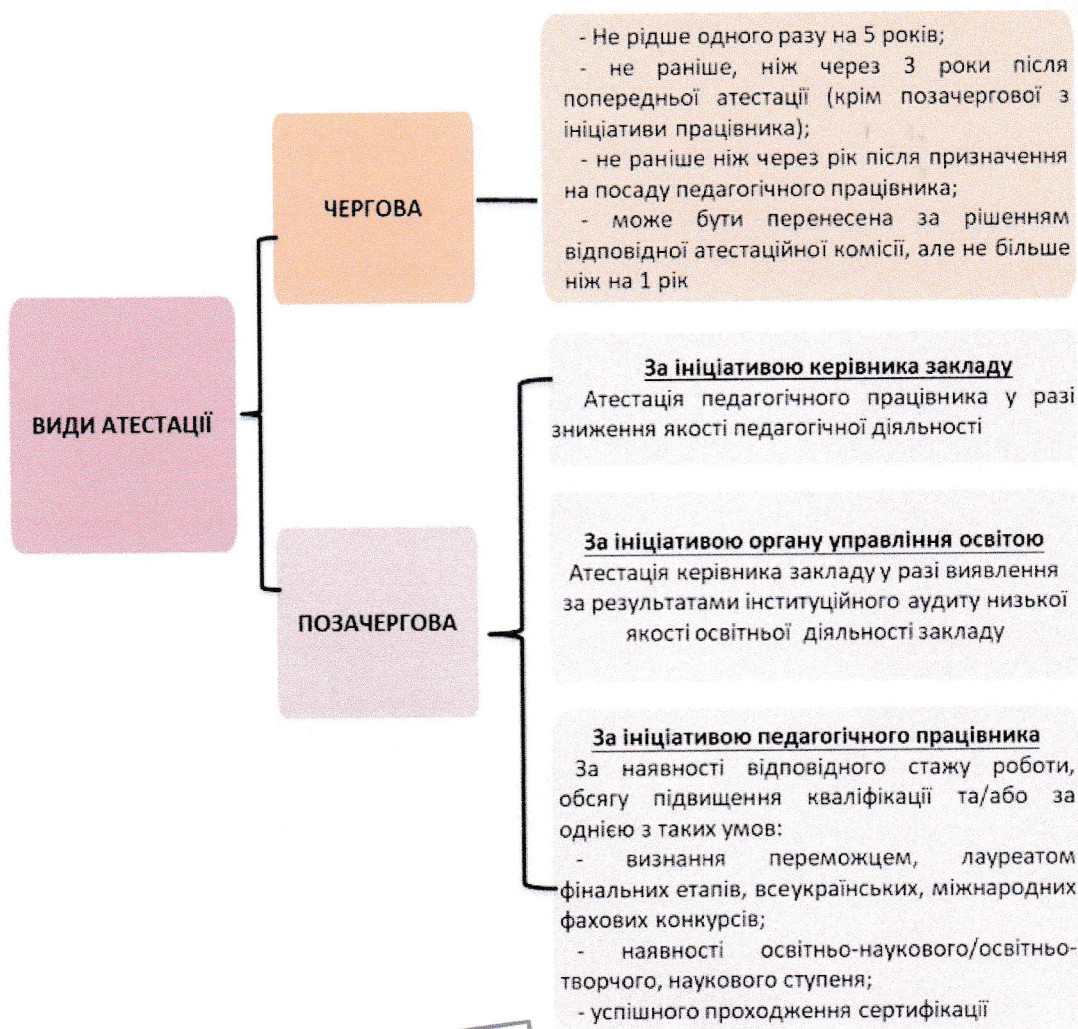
ВИДИ АТЕСТАЦІЇ

ЧЕРГОВА

- Не рідше одного разу на 5 років;
- не раніше, ніж через 3 роки після попередньої атестації (крім позачергової з ініціативи працівника);
- не раніше ніж через рік після призначення на посаду педагогічного працівника;
- може бути перенесена за рішенням відповідної атестаційної комісії, але не більше ніж на 1 рік

ПОЗАЧЕРГОВА

За ініціативою керівника закладу
Атестація педагогічного працівника у разі зниження якості педагогічної діяльності

За ініціативою органу управління освітою
Атестація керівника закладу у разі виявлення за результатами інституційного аудиту низької якості освітньої діяльності закладу

За ініціативою педагогічного працівника
За наявності відповідного стажу роботи, обсягу підвищення кваліфікації та/або за однією з таких умов:
- визнання переможцем, лауреатом фінальних етапів, всеукраїнських, міжнародних фахових конкурсів;
- наявності освітньо-наукового/освітньо-творчого, наукового ступеня;
- успішного проходження сертифікації